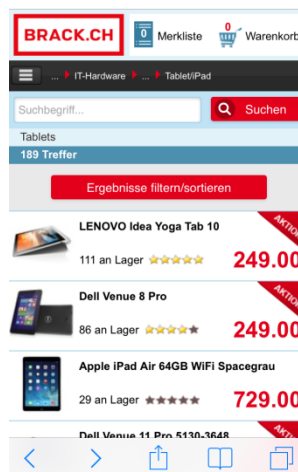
BRACK.CH

0 Merkliste

0 Warenkorb

... IT-Hardware ... Tablet/iPad

Suchbegriff...

Suchen

Tablets

189 Treffer

Ergebnisse filtern/sortieren

LENOVO Idea Yoga Tab 10

111 an Lager

AKTION

249.00

Dell Venue 8 Pro

86 an Lager

AKTION

249.00

Apple iPad Air 64GB WiFi Spacegrau

29 an Lager

729.00

Dell Venue 11 Pro 5130-3648